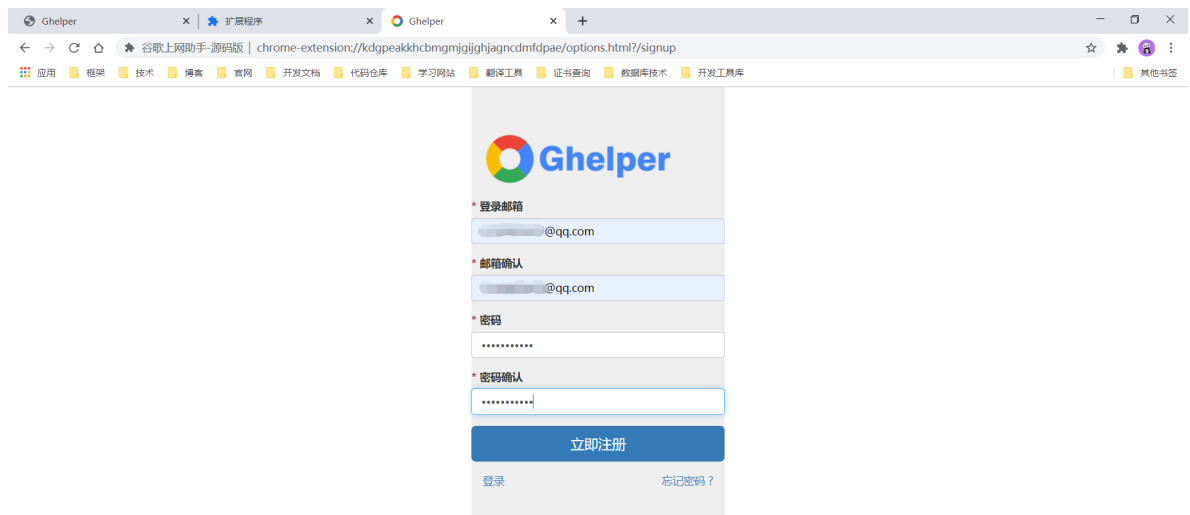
Ghelper
扩展程序
Ghelper

谷歌上网助手-源码版 | chrome-extension://kdgpeakkhcbmgmjgijghjagncdmfdpae/options.html?/signup

应用 框架 技术 博客 官网 开发文档 代码仓库 学习网站 翻译工具 证书查询 数据库技术 开发工具库 其他书签

Ghelper

* 登录邮箱
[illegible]@qq.com

* 邮箱确认
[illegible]@qq.com

* 密码
•••••••••••

* 密码确认
•••••••••••

立即注册

登录 忘记密码？